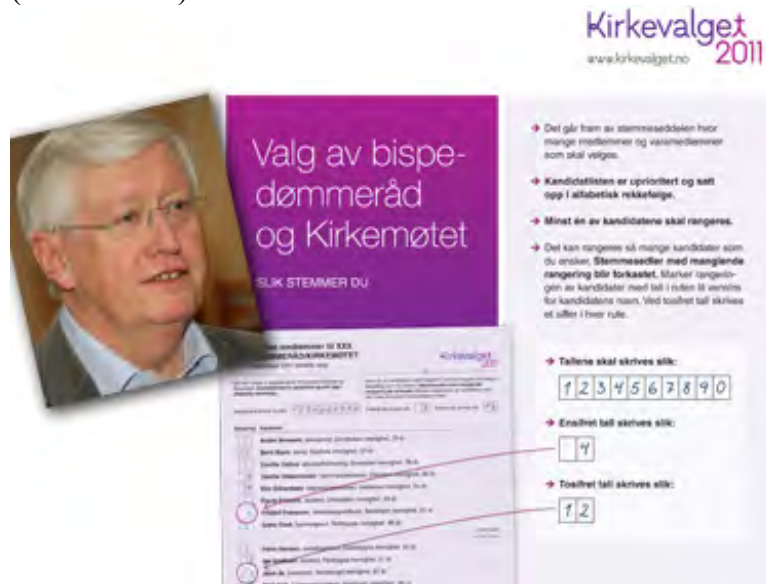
Kirkevalget 2011
www.kirkevalget.no

Valg av bispedømmeråd og Kirkemøtet

SLIK STEMMER DU

→ Det går fram av stemmeseddelen hvor mange medlemmer og varamedlemmer som skal velges.

→ Kandidatlisten er uprioritert og satt opp i alfabetisk rekkefølge.

→ Minst én av kandidatene skal rangeres.

→ Det kan rangeres så mange kandidater som du ønsker. Stemmesedler med manglende rangering blir forkastet. Marker rangeringen av kandidater med tall i ruten til venstre for kandidatens navn. Ved tosifret tall skrives et siffer i hver rute.

→ Tallene skal skrives slik:

1 2 3 4 5 6 7 8 9 0

→ Ensifret tall skrives slik:

4

→ Tosifret tall skrives slik:

1 2

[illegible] RÅD/KIRKEMØTET

Kirkevalget 2011

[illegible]